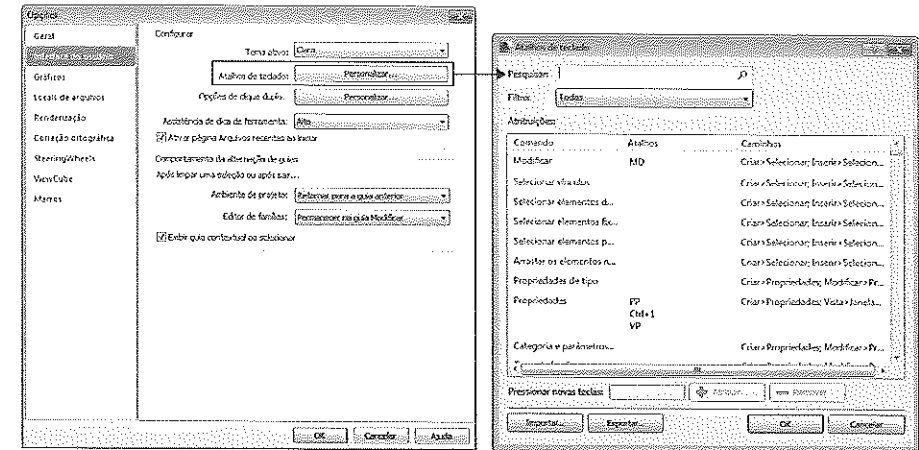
Opções

Geral
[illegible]
Gráficos
Locais de arquivos
Renderização
Correção ortográfica
SteeringWheels
ViewCube
Macros

Configurar

Tema ativo: Claro

Atalhos de teclado: Personalizar...

Opções de clique duplo: Personalizar...

Assistência de dica de ferramenta: Alto

Ativar página Arquivos recentes ao iniciar

Comportamento da alternação de guias

Após limpar uma seleção ou após sair...

Ambiente de projeto: Retornar para a guia anterior

Editor de famílias: Permanecer na guia Modificar

Exibir guia contextual ao selecionar

OK Cancelar Ajuda

Atalhos de teclado

Pesquisar:

Filtro: Todos

Atribuições:

| Comando | Atalhos | Caminhos |
|---|---|---|
| Modificar | MD | Criar>Selecionar; Inserir>Selecion... |
| Selecionar vínculos | | Criar>Selecionar; Inserir>Selecion... |
| Selecionar elementos d... | | Criar>Selecionar; Inserir>Selecion... |
| Selecionar elementos fix... | | Criar>Selecionar; Inserir>Selecion... |
| Selecionar elementos p... | | Criar>Selecionar; Inserir>Selecion... |
| Arrastar os elementos n... | | Criar>Selecionar; Inserir>Selecion... |
| Propriedades de tipo | | Criar>Propriedades; Modificar>Pr... |
| Propriedades | PP Ctrl+1 VP | Criar>Propriedades; Vista>Janela... |
| Categoria e parâmetros... | | Criar>Propriedades; Modificar>Pr... |

Pressionar novas teclas: Atribuir Remover

Importar... Exportar... OK Cancelar